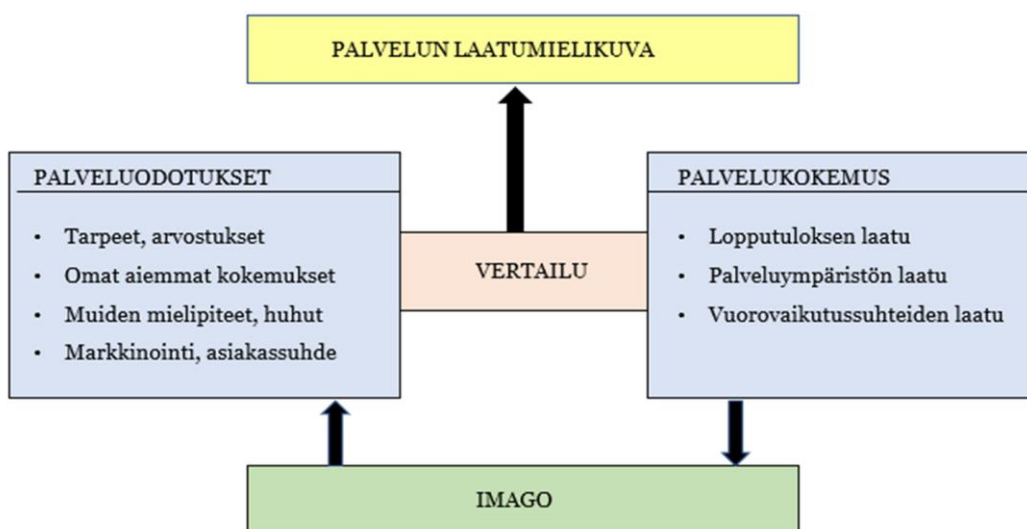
PALVELUN LAATUMIELIKUVA

PALVELUODOTUKSET

- Tarpeet, arvostukset
- Omat aiemmat kokemukset
- Muiden mielipiteet, huhut
- Markkinointi, asiakassuhde

VERTAILU

PALVELUKOKEMUS

- Lopputuloksen laatu
- Palveluympäristön laatu
- Vuorovaikutussuhteiden laatu

IMAGO